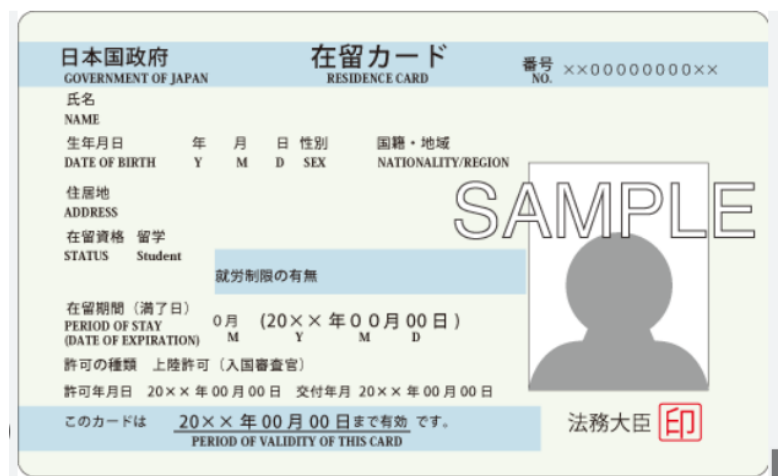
日本国政府
GOVERNMENT OF JAPAN

在留カード
RESIDENCE CARD

番号
NO. ××00000000××

氏名
NAME

生年月日 年 月 日
DATE OF BIRTH Y M D

性別
SEX

国籍・地域
NATIONALITY/REGION

住居地
ADDRESS

在留資格 留学
STATUS Student

就労制限の有無

在留期間（満了日）
PERIOD OF STAY
(DATE OF EXPIRATION)

0月 (20×× 年 0 0 月 00 日)
M Y M D

許可の種類 上陸許可（入国審査官）

許可年月日 20×× 年 00 月 00 日 交付年月 20×× 年 00 月 00 日

このカードは 20×× 年 00 月 00 日まで有効 です。
PERIOD OF VALIDITY OF THIS CARD

SAMPLE

法務大臣 印